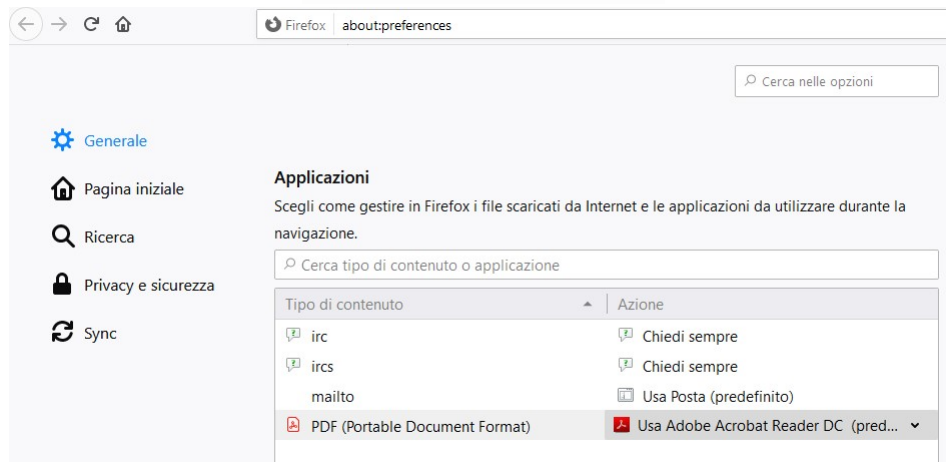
Firefox about:preferences

Cerca nelle opzioni

Generale

Pagina iniziale

Ricerca

Privacy e sicurezza

Sync

Applicazioni

Scegli come gestire in Firefox i file scaricati da Internet e le applicazioni da utilizzare durante la navigazione.

Cerca tipo di contenuto o applicazione

| Tipo di contenuto | Azione |
|---|---|
| irc | Chiedi sempre |
| ircs | Chiedi sempre |
| mailto | Usa Posta (predefinito) |
| PDF (Portable Document Format) | Usa Adobe Acrobat Reader DC (pred... |